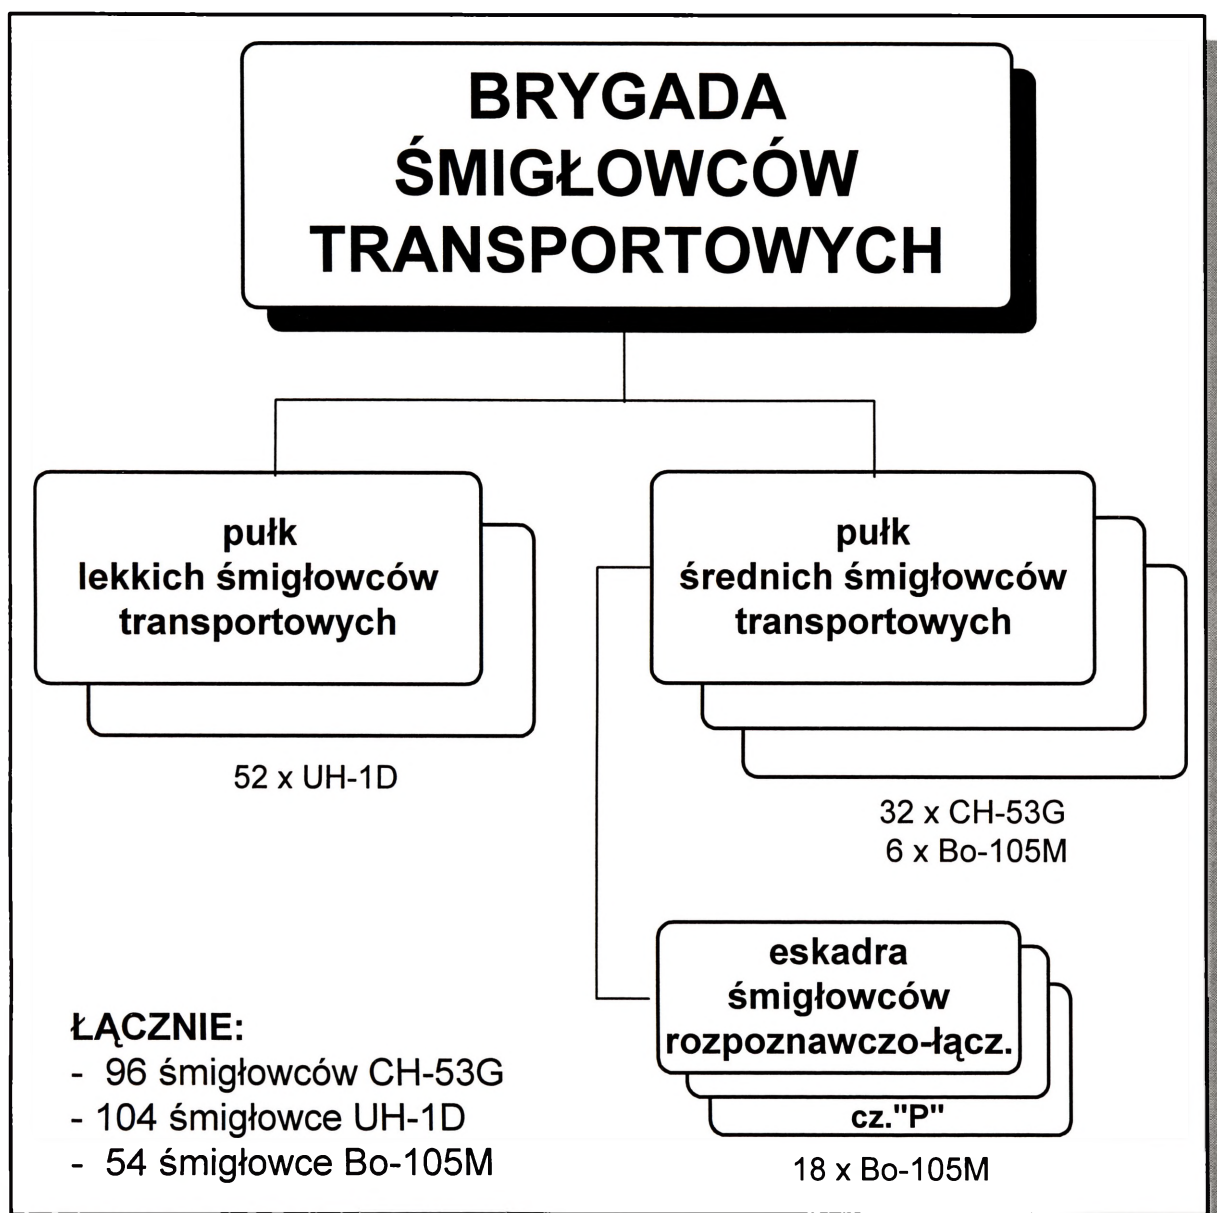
BRYGADA ŚMIGŁOWCÓW TRANSPORTOWYCH

pułk lekkich śmigłowców transportowych

52 x UH-1D

pułk średnich śmigłowców transportowych

32 x CH-53G
6 x Bo-105M

eskadra śmigłowców rozpoznawczo-łącz.

cz."P"

18 x Bo-105M

ŁĄCZNIE:
- 96 śmigłowców CH-53G
- 104 śmigłowce UH-1D
- 54 śmigłowce Bo-105M